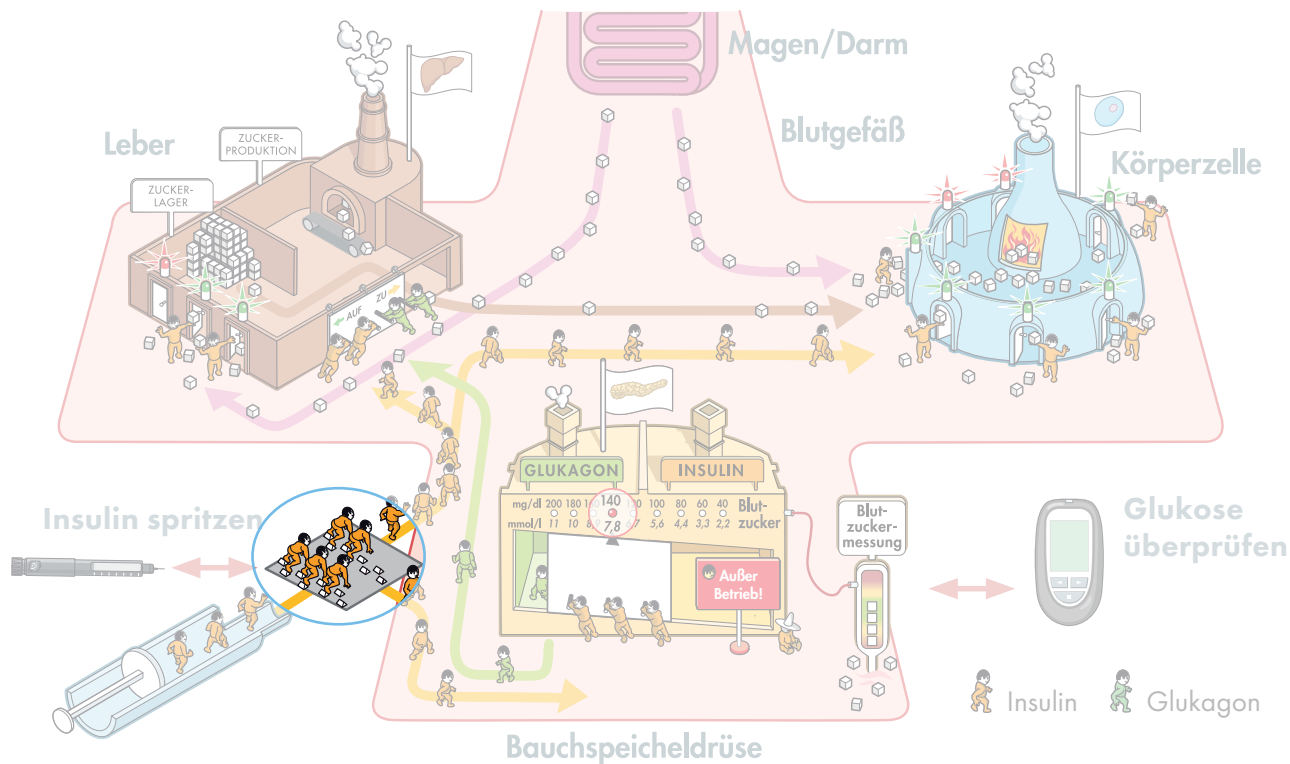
Magen/Darm

Blutgefäß

Leber

ZUCKER-PRODUKTION

ZUCKER-LAGER

AUF ZU

Körperzelle

GLUKAGON

INSULIN

mg/dl 200 180 1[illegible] 140 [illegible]0 100 80 60 40
mmol/l 11 10 8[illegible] 7,8 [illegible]7 5,6 4,4 3,3 2,2

Blut-zucker

Außer Betrieb!

Blut-zucker-messung

Insulin spritzen

Glukose überprüfen

Insulin Glukagon

Bauchspeicheldrüse